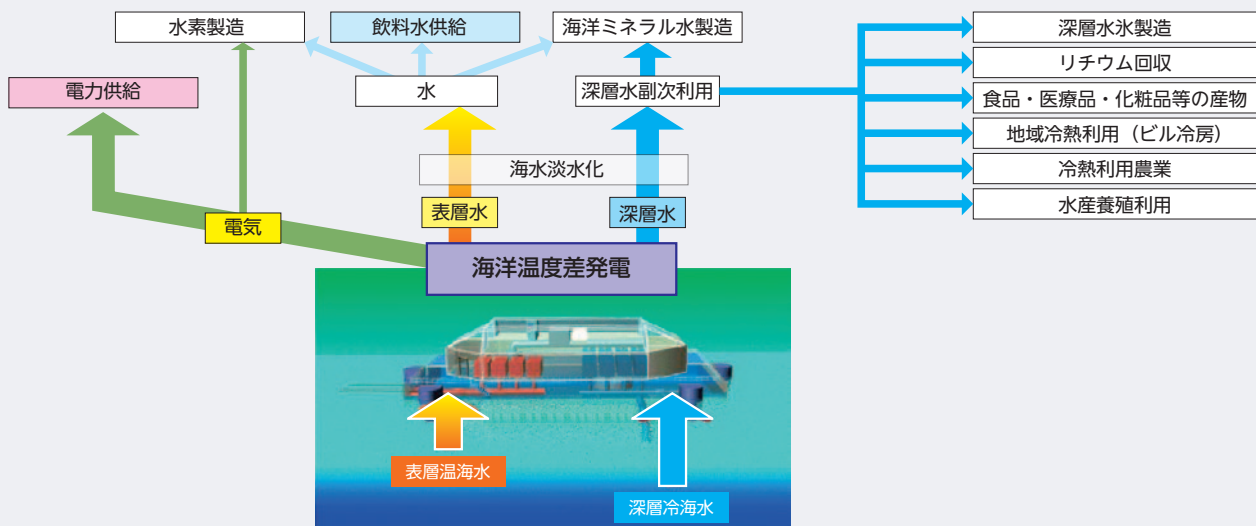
水素製造

飲料水供給

海洋ミネラル水製造

電力供給

水

深層水副次利用

深層水氷製造

リチウム回収

食品・医療品・化粧品等の産物

地域冷熱利用（ビル冷房）

冷熱利用農業

水産養殖利用

海水淡水化

電気

表層水

深層水

海洋温度差発電

表層温海水

深層冷海水